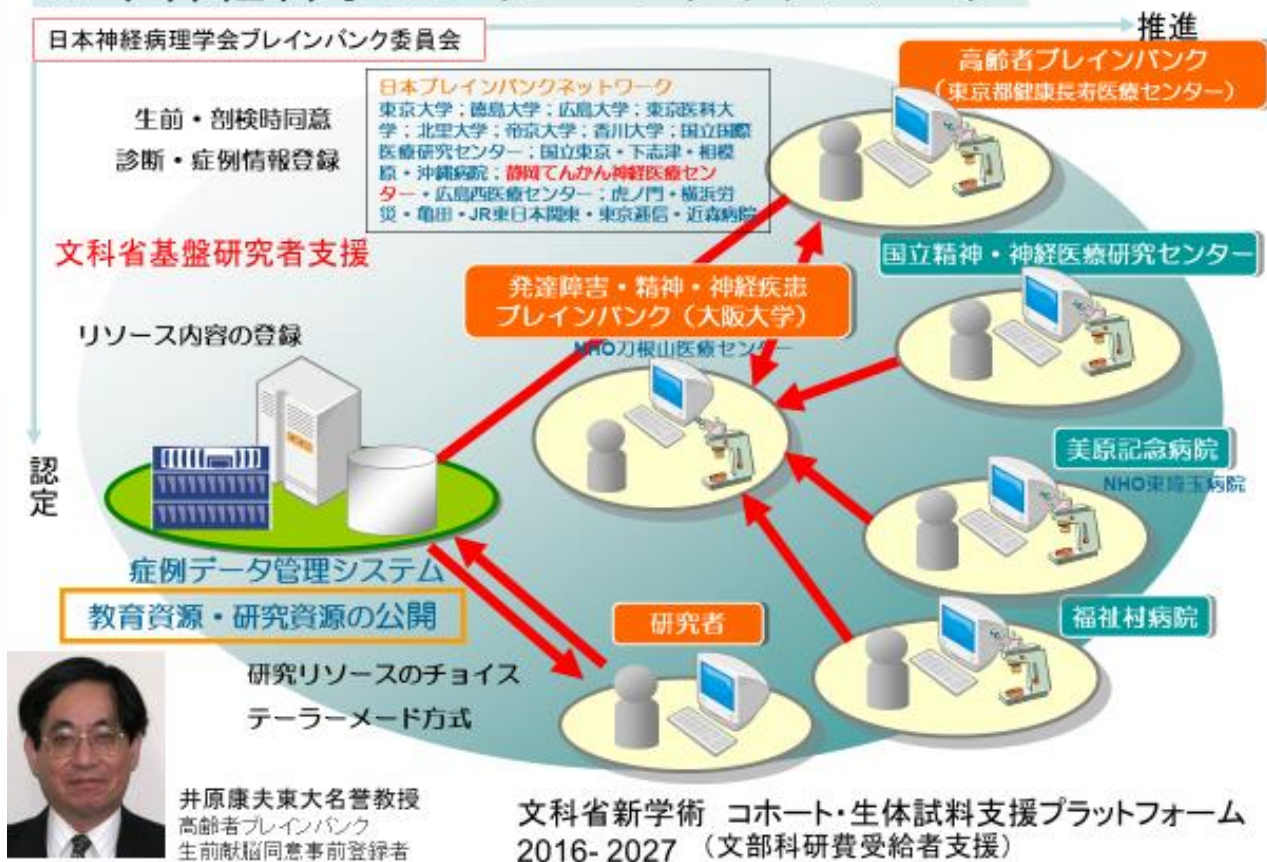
推進

日本神経病理学会ブレインバンク委員会

日本ブレインバンクネットワーク
東京大学；徳島大学；広島大学；東京医科大学；北里大学；帝京大学；香川大学；国立国際医療研究センター；国立東京・下志津・相模原・沖縄病院；静岡てんかん神経医療センター・広島西医療センター；虎ノ門・横浜労災・亀田・JR東日本関東・東京逓信・近森病院

生前・剖検時同意
診断・症例情報登録

高齢者ブレインバンク
（東京都健康長寿医療センター）

国立精神・神経医療研究センター

文科省基盤研究者支援

発達障害・精神・神経疾患
ブレインバンク（大阪大学）

NHO刀根山医療センター

リソース内容の登録

認定

美原記念病院

NHO東埼玉病院

症例データ管理システム

教育資源・研究資源の公開

研究者

福祉村病院

研究リソースのチョイス

テーラーメード方式

井原康夫東大名誉教授
高齢者ブレインバンク
生前献脳同意事前登録者

文科省新学術　コホート・生体試料支援プラットフォーム
2016- 2027 （文部科研費受給者支援）